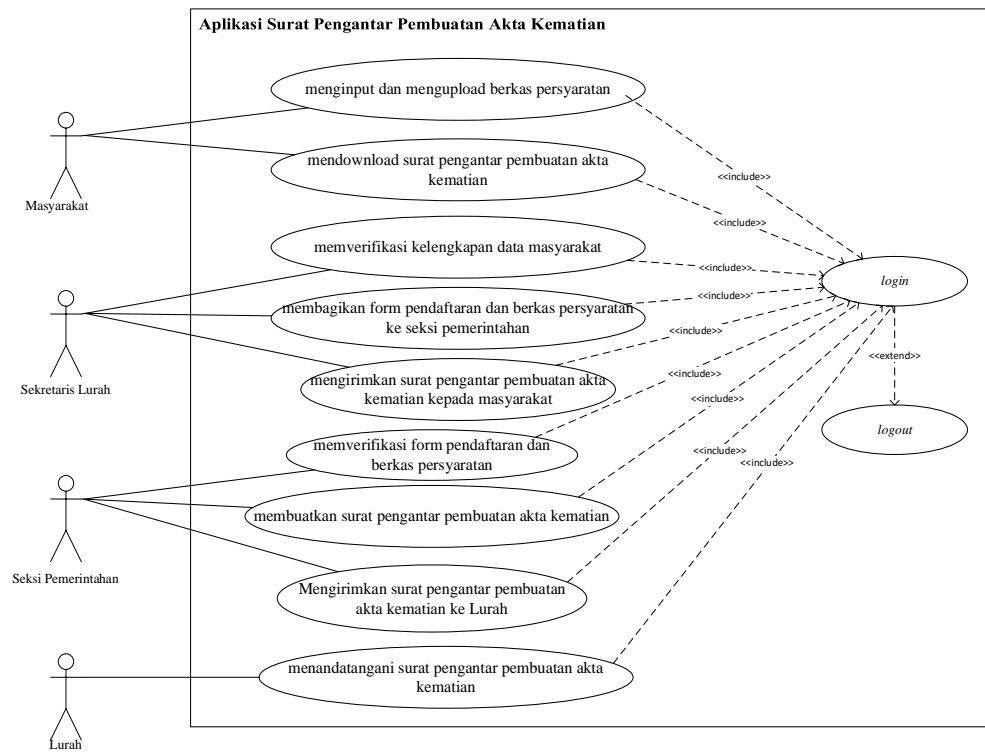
Aplikasi Surat Pengantar Pembuatan Akta Kematian

Masyarakat

menginput dan mengupload berkas persyaratan

mendownload surat pengantar pembuatan akta kematian

<<include>>

<<include>>

Sekretaris Lurah

memverifikasi kelengkapan data masyarakat

<<include>>

login

membagikan form pendaftaran dan berkas persyaratan ke seksi pemerintahan

<<include>>

<<include>>

mengirimkan surat pengantar pembuatan akta kematian kepada masyarakat

<<extend>>

<<include>>

<<include>>

logout

memverifikasi form pendaftaran dan berkas persyaratan

<<include>>

<<include>>

Seksi Pemerintahan

membuatkan surat pengantar pembuatan akta kematian

Mengirimkan surat pengantar pembuatan akta kematian ke Lurah

Lurah

menandatangani surat pengantar pembuatan akta kematian